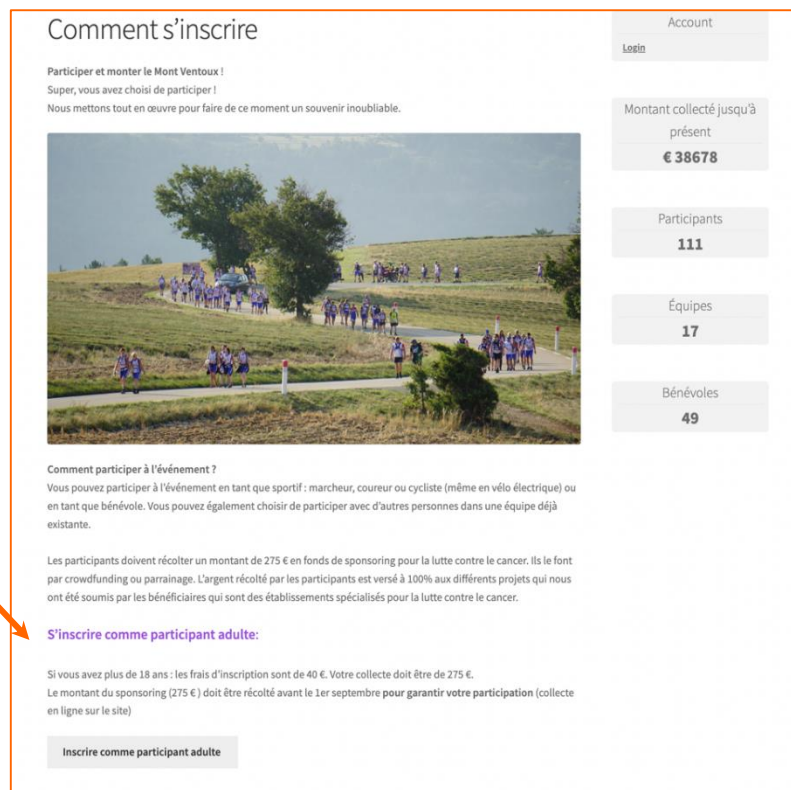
Comment s'inscrire

Participer et monter le Mont Ventoux !
Super, vous avez choisi de participer !
Nous mettons tout en œuvre pour faire de ce moment un souvenir inoubliable.

Comment participer à l'événement ?
Vous pouvez participer à l'événement en tant que sportif : marcheur, coureur ou cycliste (même en vélo électrique) ou en tant que bénévole. Vous pouvez également choisir de participer avec d'autres personnes dans une équipe déjà existante.

Les participants doivent récolter un montant de 275 € en fonds de sponsoring pour la lutte contre le cancer. Ils le font par crowdfunding ou parrainage. L'argent récolté par les participants est versé à 100% aux différents projets qui nous ont été soumis par les bénéficiaires qui sont des établissements spécialisés pour la lutte contre le cancer.

S'inscrire comme participant adulte:

Si vous avez plus de 18 ans : les frais d'inscription sont de 40 €. Votre collecte doit être de 275 €.
Le montant du sponsoring (275 € ) doit être récolté avant le 1er septembre pour garantir votre participation (collecte en ligne sur le site)

Inscrire comme participant adulte

Account
Login

Montant collecté jusqu'à présent
€ 38678

Participants
111

Équipes
17

Bénévoles
49